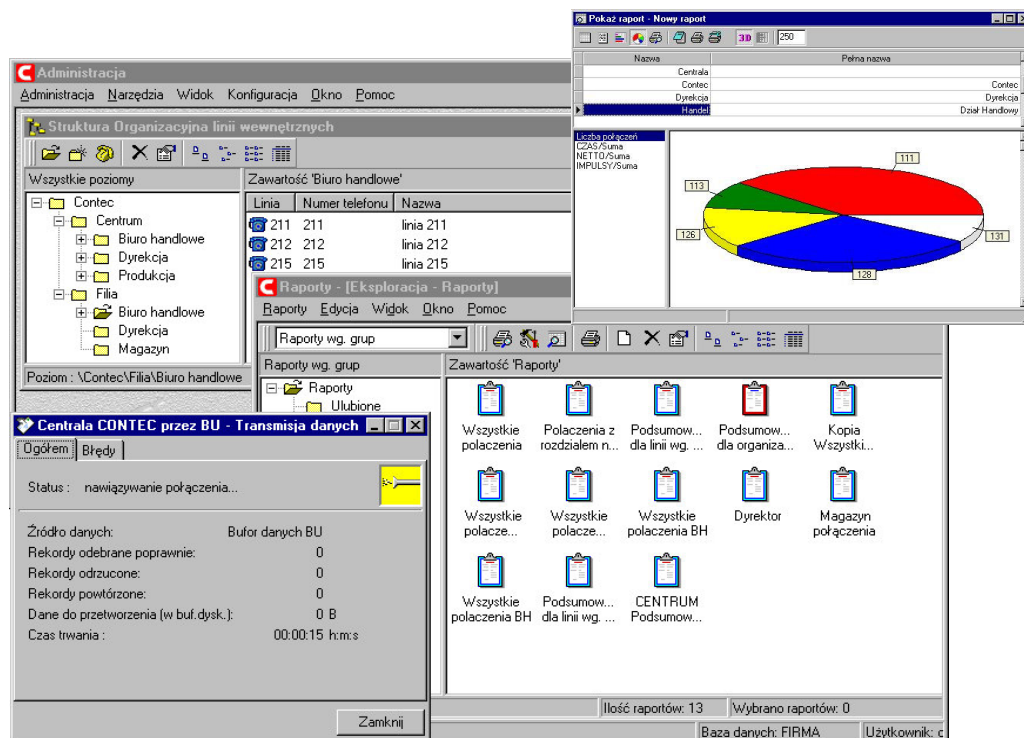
Pokaż raport - Nowy raport

250

| Nazwa | Pełna nazwa |
|---|---|
| Centrala | |
| Contec | Contec |
| Dyrekcja | Dyrekcja |
| Handel | Dział Handlowy |

Liczba połączeń
CZAS/Suma
NETTO/Suma
IMPULSY/Suma

111
113
126
131
128

Administracja

Administracja Narzędzia Widok Konfiguracja Okno Pomoc

Struktura Organizacyjna linii wewnętrznych

Wszystkie poziomy

Contec
Centrum
Biuro handlowe
Dyrekcja
Produkcja
Filia
Biuro handlowe
Dyrekcja
Magazyn

Poziom : \Contec\Filia\Biuro handlowe

Zawartość 'Biuro handlowe'

| Linia | Numer telefonu | Nazwa |
|---|---|---|
| 211 | 211 | linia 211 |
| 212 | 212 | linia 212 |
| 215 | 215 | linia 215 |

Raporty - [Eksploracja - Raporty]

Raporty Edycja Widok Okno Pomoc

Raporty wg. grup

Raporty wg. grup

Raporty
Ulubione

Zawartość 'Raporty'

Wszystkie polaczenia
Polaczenia z rozdzialem n...
Podsumow... dla linii wg. ...
Podsumow... dla organiza...
Kopia Wszystki...
Wszystkie polacze...
Wszystkie polacze...
Wszystkie polaczenia BH
Dyrektor
Magazyn połączenia
Wszystkie polaczenia BH
Podsumow... dla linii wg. ...
CENTRUM Podsumow...

Ilość raportów: 13
Wybrano raportów: 0

Baza danych: FIRMA
Użytkownik: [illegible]

Centrala CONTEC przez BU - Transmisja danych

Ogółem
Błędy

Status : nawiązywanie połączenia...

Źródło danych: Bufor danych BU
Rekordy odebrane poprawnie: 0
Rekordy odrzucone: 0
Rekordy powtórzone: 0
Dane do przetworzenia (w buf.dysk.): 0 B
Czas trwania : 00:00:15 h:m:s

Zamknij